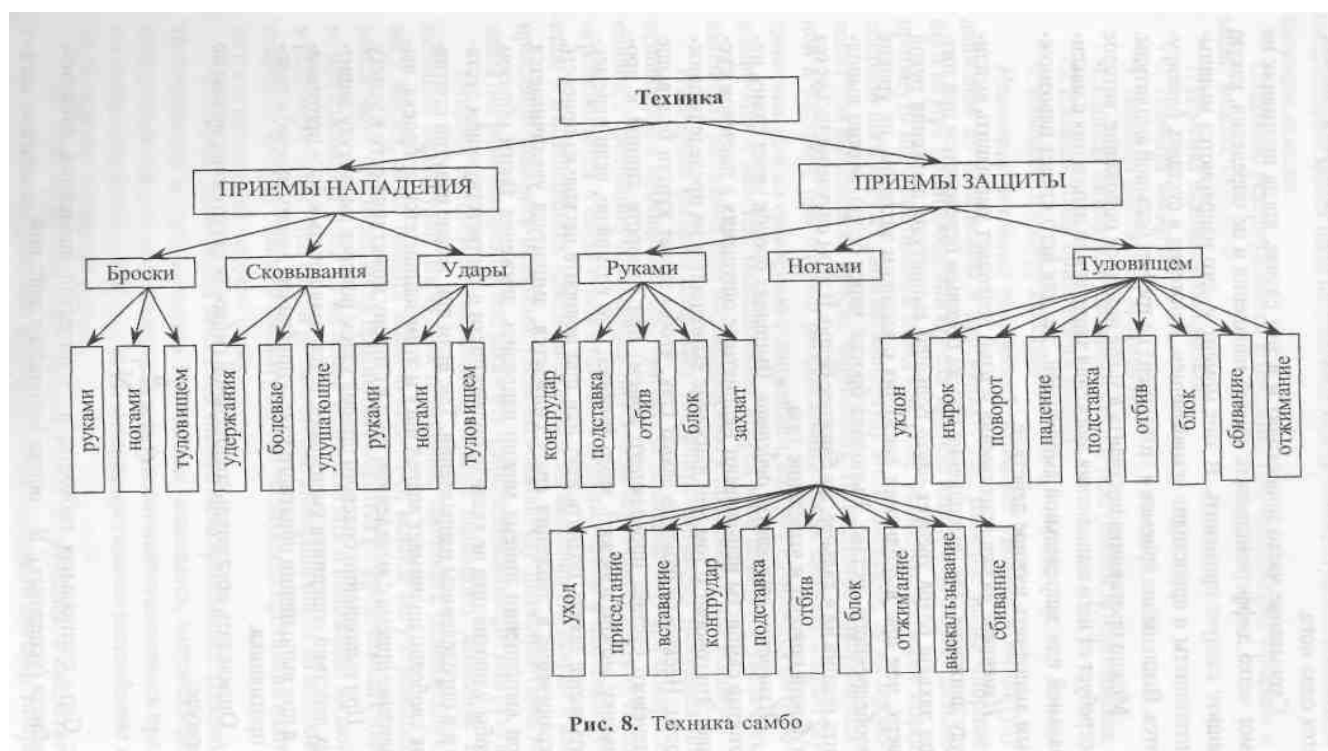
Техника

ПРИЕМЫ НАПАДЕНИЯ

ПРИЕМЫ ЗАЩИТЫ

Броски

Сковывания

Удары

Руками

Ногами

Туловищем

руками

ногами

туловищем

удержания

болевые

удушающие

руками

ногами

туловищем

контрудар

подставка

отбив

блок

захват

уклон

нырок

поворот

падение

подставка

отбив

блок

сбивание

отжимание

уход

приседание

вставание

контрудар

подставка

отбив

блок

отжимание

выскальзывание

сбивание

Рис. 8. Техника самбо